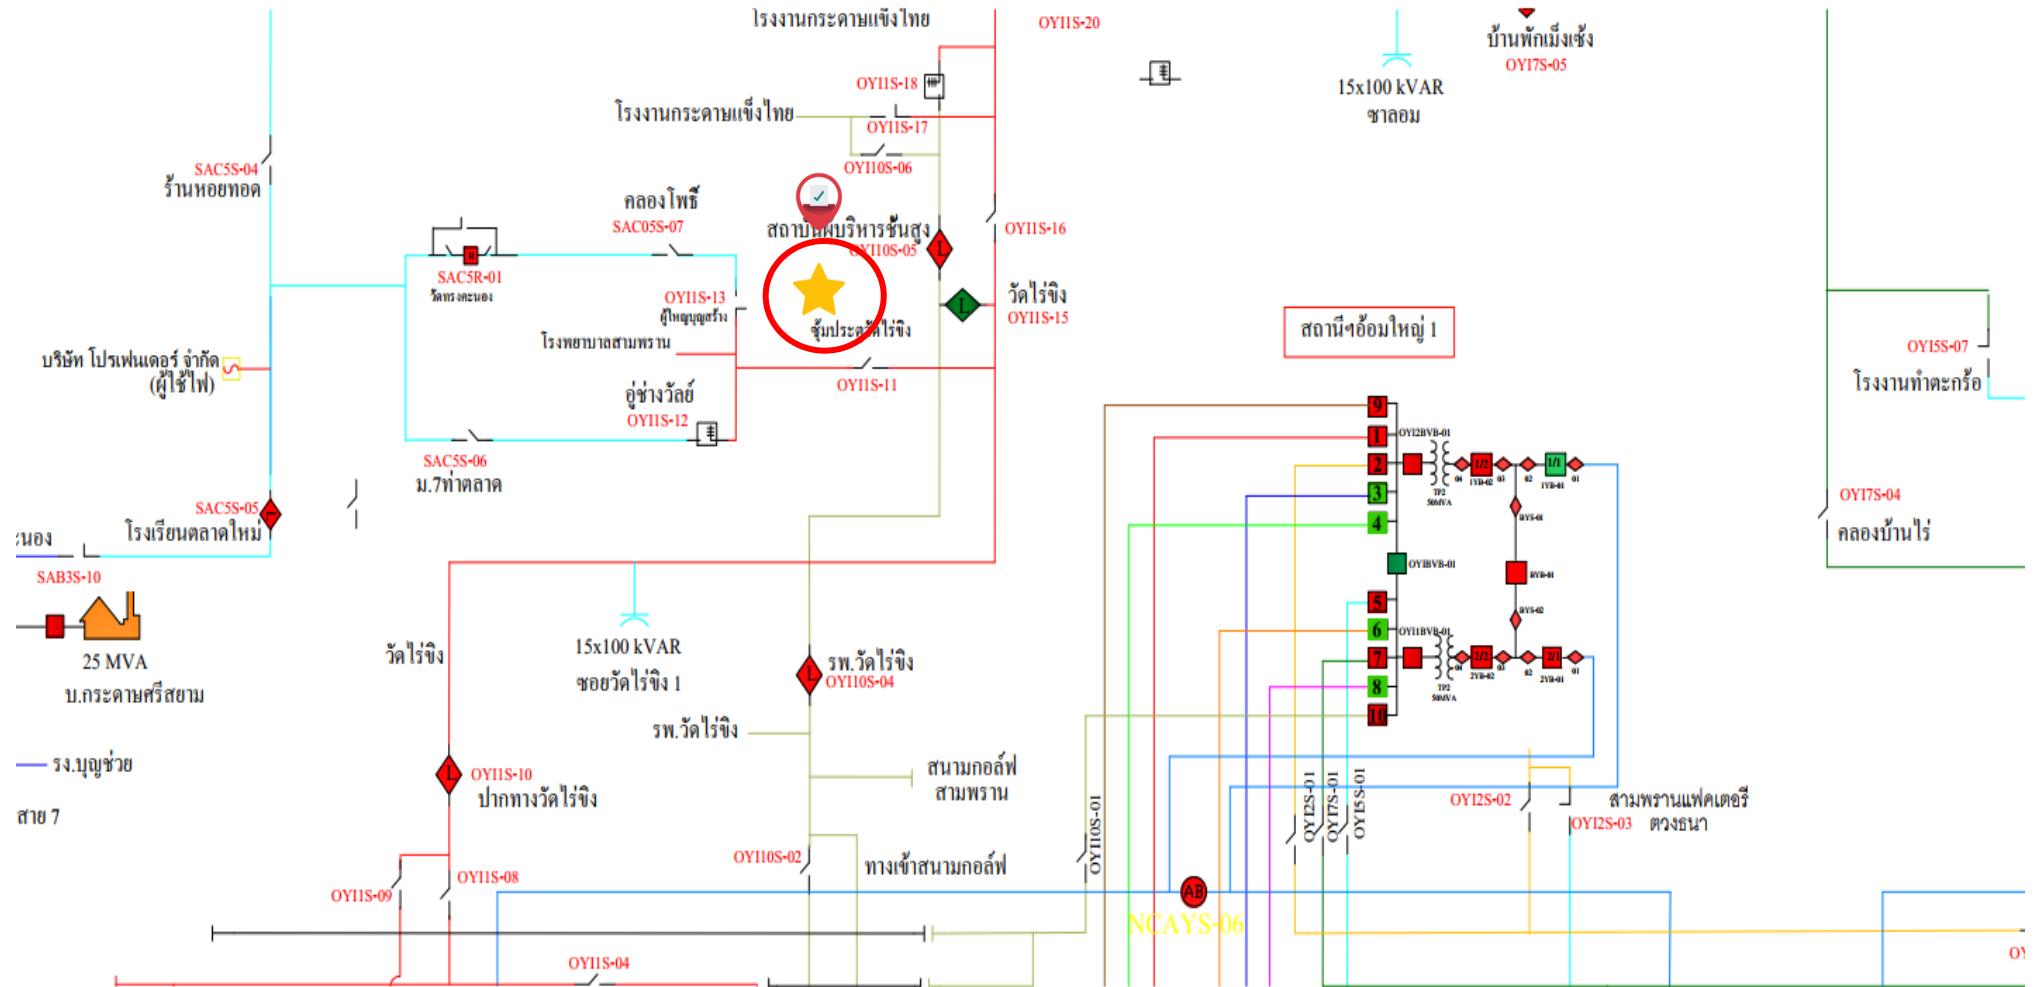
โรงงานกระดาษแข็งไทย
OYI1S-20
บ้านพักเม็งเซ้ง
OYI7S-05
15x100 kVAR
ซาลอม
OYI1S-18
โรงงานกระดาษแข็งไทย
OYI1S-17
OYI10S-06
SAC5S-04
ร้านหอยทอด
คลองโพธิ์
SAC05S-07
สถาบันผบริหารชั้นสูง
OYI10S-05
OYI1S-16
SAC5R-01
วัดทรงคนอง
OYI1S-13
ผู้ใหญ่บุญสร้าง
วัดไร่ขิง
OYI1S-15
ชุมประสาทไร่ขิง
สถานีฯอ้อมใหญ่ 1
OYI5S-07
โรงงานทำตะกร้อ
บริษัท โปรเฟนเดอร์ จำกัด
(ผู้ใช้ไฟ)
โรงพยาบาลสามพราน
OYI1S-11
อู่ช่างวัลย์
OYI1S-12
SAC5S-06
ม.7ท่าตลาด
OYI7S-04
คลองบ้านไร่
SAC5S-05
โรงเรียนตลาดใหม่
:นอง
SAB3S-10
25 MVA
บ.กระดาษศรีสยาม
วัดไร่ขิง
15x100 kVAR
ซอยวัดไร่ขิง 1
รพ.วัดไร่ขิง
OYI10S-04
รพ.วัดไร่ขิง
รง.บุญช่วย
สนามกอล์ฟ
สามพราน
OYI1S-10
ปากทางวัดไร่ขิง
สาย 7
OYI2S-02
สามพรานแฟคเตอรี่
OYI2S-03
ตวงธนา
OYI10S-01
OYI2S-01
OYI7S-01
OYI5S-01
OYI10S-02
ทางเข้าสนามกอล์ฟ
OYI1S-08
OYI1S-09
AB
NCAYS-06
OYI1S-04
OYI2BVB-01
OYIBVB-01
OYI1BVB-01
9
1
2
3
4
5
6
7
8
10
1/1
1/1
2/1
2/1